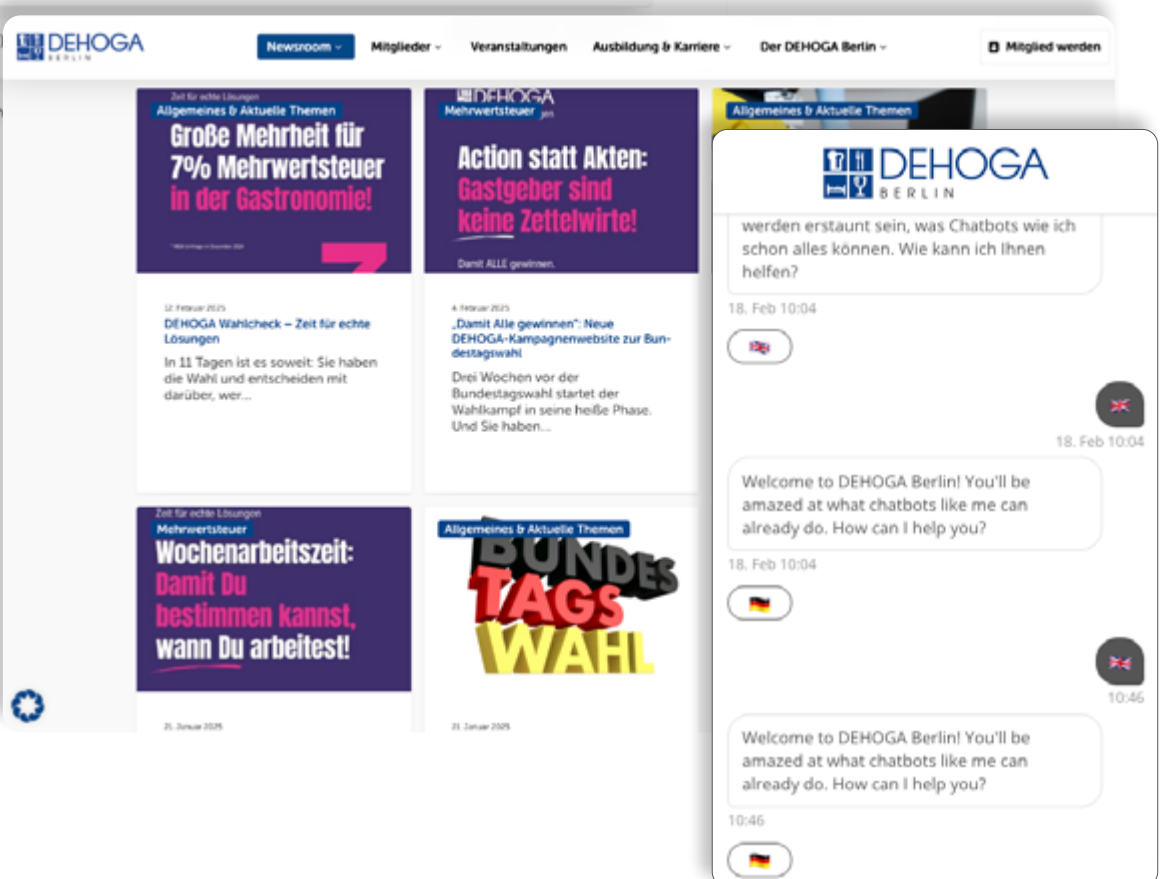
DEHOGA BERLIN

Newsroom Mitglieder Veranstaltungen Ausbildung & Karriere Der DEHOGA Berlin

Mitglied werden

Zeit für echte Lösungen
Allgemeines & Aktuelle Themen
Große Mehrheit für 7% Mehrwertsteuer in der Gastronomie!

12. Februar 2025
DEHOGA Wahlcheck – Zeit für echte Lösungen
In 11 Tagen ist es soweit: Sie haben die Wahl und entscheiden mit darüber, wer...

DEHOGA
Mehrwertsteuer
Action statt Akten: Gastgeber sind keine Zettelwirte!
Damit ALLE gewinnen.

4. Februar 2025
„Damit Alle gewinnen": Neue DEHOGA-Kampagnenwebsite zur Bundestagswahl
Drei Wochen vor der Bundestagswahl startet der Wahlkampf in seine heiße Phase. Und Sie haben...

Allgemeines & Aktuelle Themen

Zeit für echte Lösungen
Mehrwertsteuer
Wochenarbeitszeit: Damit Du bestimmen kannst, wann Du arbeitest!

21. Januar 2025

Allgemeines & Aktuelle Themen
BUNDES TAGS WAHL

21. Januar 2025

DEHOGA BERLIN

werden erstaunt sein, was Chatbots wie ich schon alles können. Wie kann ich Ihnen helfen?
18. Feb 10:04

18. Feb 10:04

Welcome to DEHOGA Berlin! You'll be amazed at what chatbots like me can already do. How can I help you?
18. Feb 10:04

10:46

Welcome to DEHOGA Berlin! You'll be amazed at what chatbots like me can already do. How can I help you?
10:46